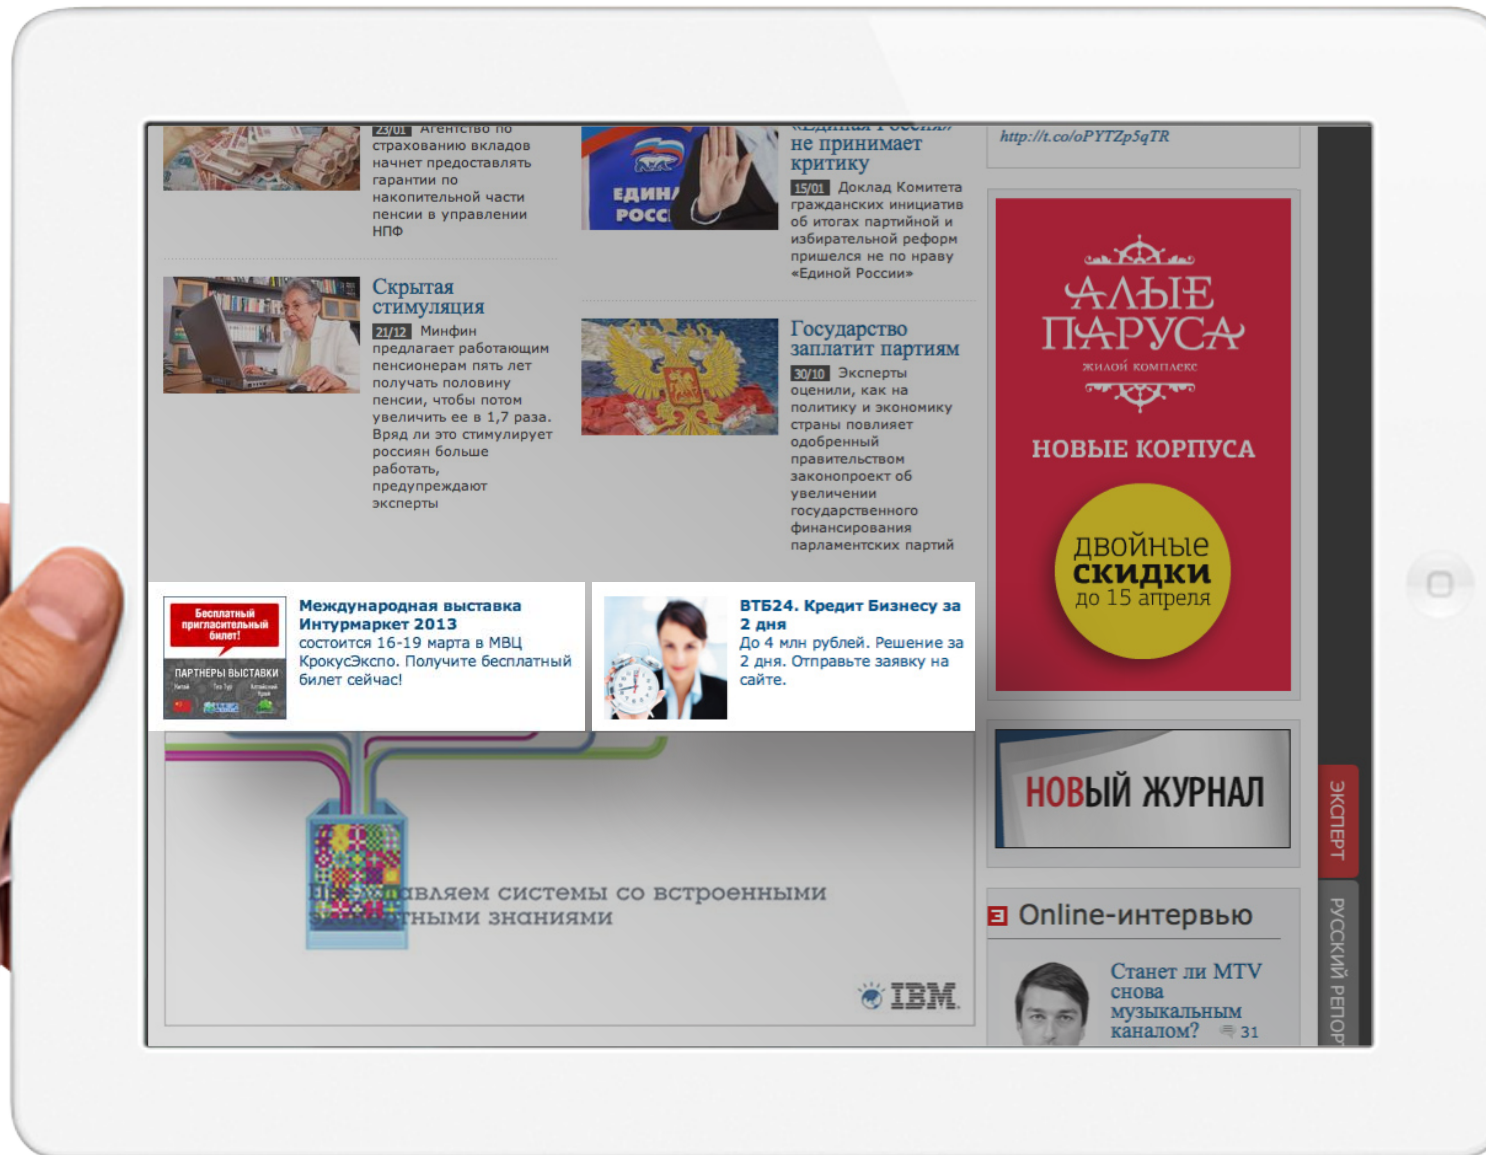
23/01 Агентство по страхованию вкладов начнет предоставлять гарантии по накопительной части пенсии в управлении НПФ

«Единая Россия» не принимает критику

15/01 Доклад Комитета гражданских инициатив об итогах партийной и избирательной реформ пришелся не по нраву «Единой России»

http://t.co/oPYTZp5qTR

Скрытая стимуляция

21/12 Минфин предлагает работающим пенсионерам пять лет получать половину пенсии, чтобы потом увеличить ее в 1,7 раза. Вряд ли это стимулирует россиян больше работать, предупреждают эксперты

Государство заплатит партиям

30/10 Эксперты оценили, как на политику и экономику страны повлияет одобренный правительством законопроект об увеличении государственного финансирования парламентских партий

АЛЫЕ ПАРУСА
жилой комплекс
НОВЫЕ КОРПУСА
двойные скидки до 15 апреля

Бесплатный пригласительный билет!
ПАРТНЕРЫ ВЫСТАВКИ

Международная выставка Интурмаркет 2013
состоится 16-19 марта в МВЦ КрокусЭкспо. Получите бесплатный билет сейчас!

ВТБ24. Кредит Бизнесу за 2 дня
До 4 млн рублей. Решение за 2 дня. Отправьте заявку на сайте.

НОВЫЙ ЖУРНАЛ

Представляем системы со встроенными экспертными знаниями

IBM

ЭКСПЕРТ
РУССКИЙ РЕПОР

Online-интервью

Станет ли MTV снова музыкальным каналом? 31